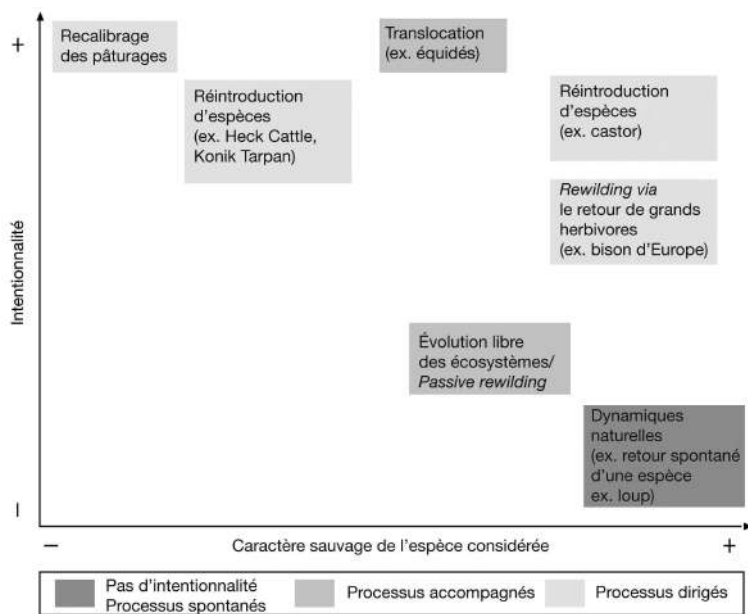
+

Recalibrage des pâturages

Translocation (ex. équidés)

Réintroduction d'espèces (ex. Heck Cattle, Konik Tarpan)

Réintroduction d'espèces (ex. castor)

*Rewilding via* le retour de grands herbivores (ex. bison d'Europe)

Intentionnalité

Évolution libre des écosystèmes/ *Passive rewilding*

Dynamiques naturelles (ex. retour spontané d'une espèce ex. loup)

I

–

Caractère sauvage de l'espèce considérée

+

Pas d'intentionnalité Processus spontanés

Processus accompagnés

Processus dirigés